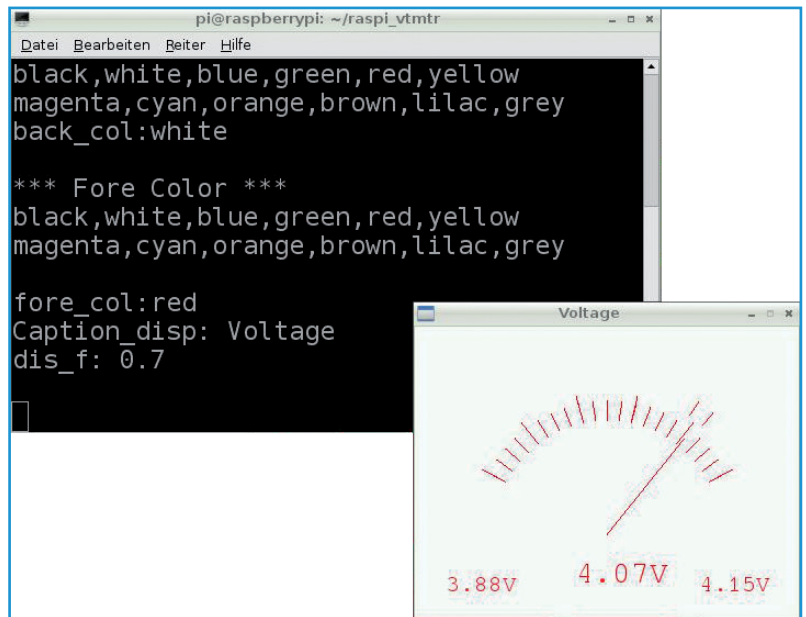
pi@raspberrypi: ~/raspi_vtmtr

Datei Bearbeiten Reiter Hilfe

black,white,blue,green,red,yellow
magenta,cyan,orange,brown,lilac,grey
back_col:white

*** Fore Color ***
black,white,blue,green,red,yellow
magenta,cyan,orange,brown,lilac,grey

fore_col:red
Caption_disp: Voltage
dis_f: 0.7

Voltage

3.88V

4.07V

4.15V